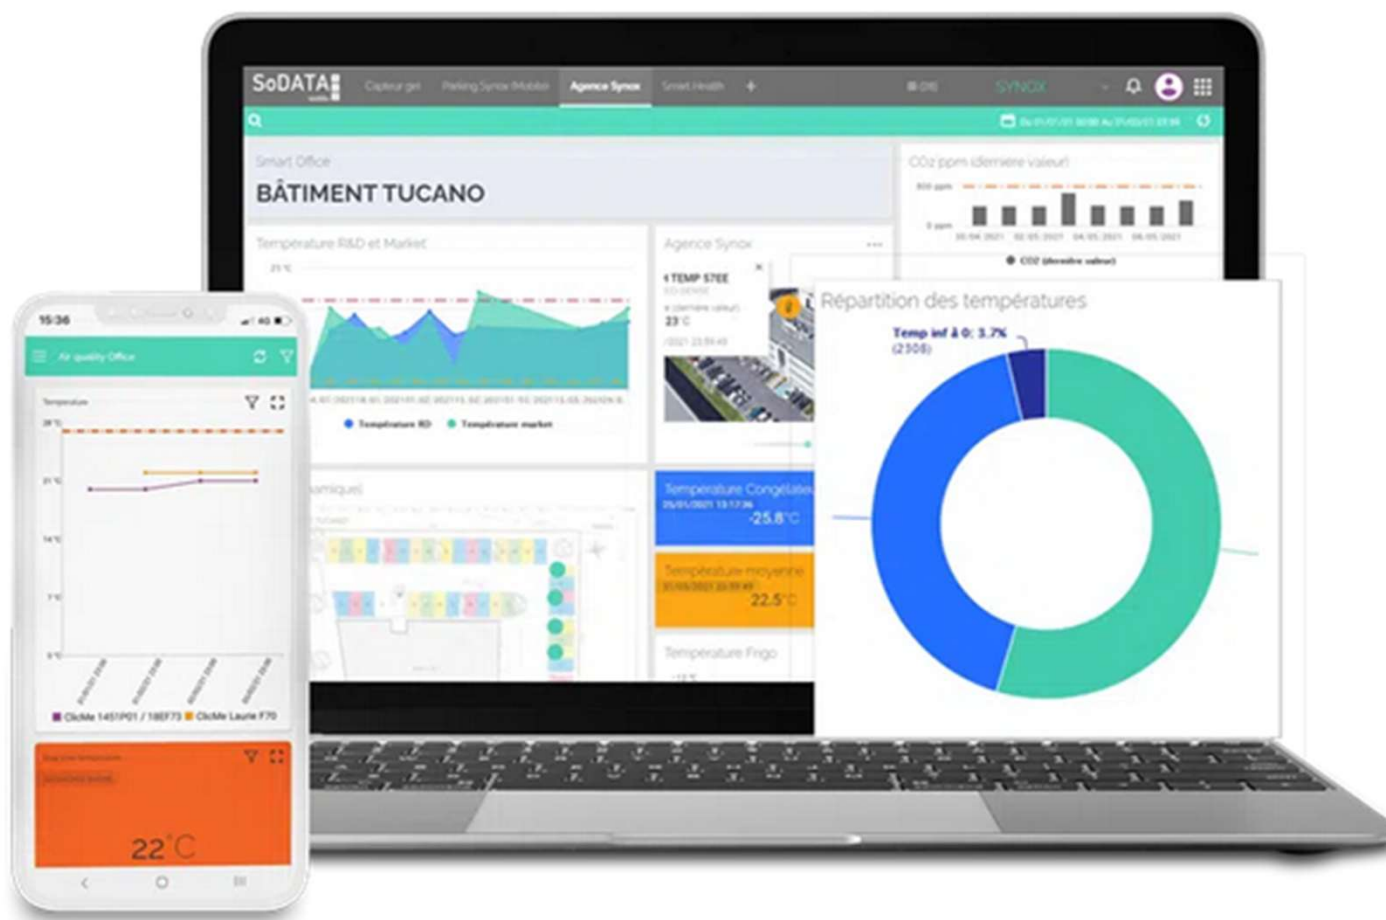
SoDATA

Capteur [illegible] Parking Synox Mobilité Agence Synox Smart Health +

SYNOX

Smart Office

BÂTIMENT TUCANO

CO2 ppm (dernière valeur)

800 ppm

0 ppm

CO2 (dernière valeur)

Température R&D et Market

25 °C

Température RD Température market

Agence Synox

1 TEMP 57EE

23 °C

Répartition des températures

Temp inf à 0: 3.7%
(2308)

Température Congélateur

-25.8°C

Température moyenne

22.5°C

Température Frigo

15:36

Air quality Office

Température

28 °C

21 °C

14 °C

7 °C

0 °C

ClicMe 1451P01 / 18EF73 ClicMe Laurie F70

22°C